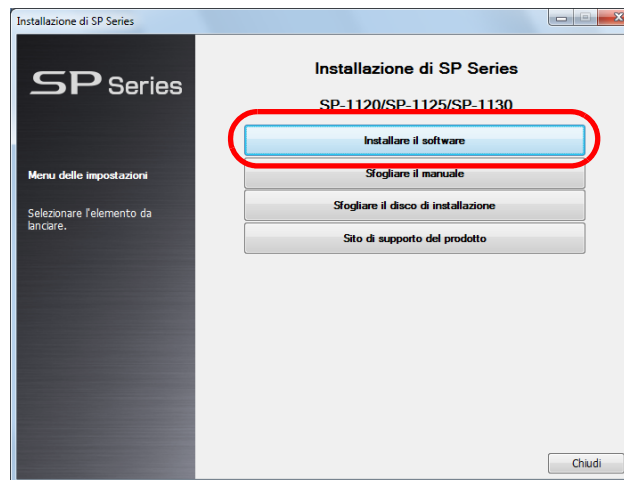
Installazione di SP Series

SP Series

Menu delle impostazioni

Selezionare l'elemento da lanciare.

Installazione di SP Series

SP-1120/SP-1125/SP-1130

Installare il software

Sfogliare il manuale

Sfogliare il disco di installazione

Sito di supporto del prodotto

Chiudi